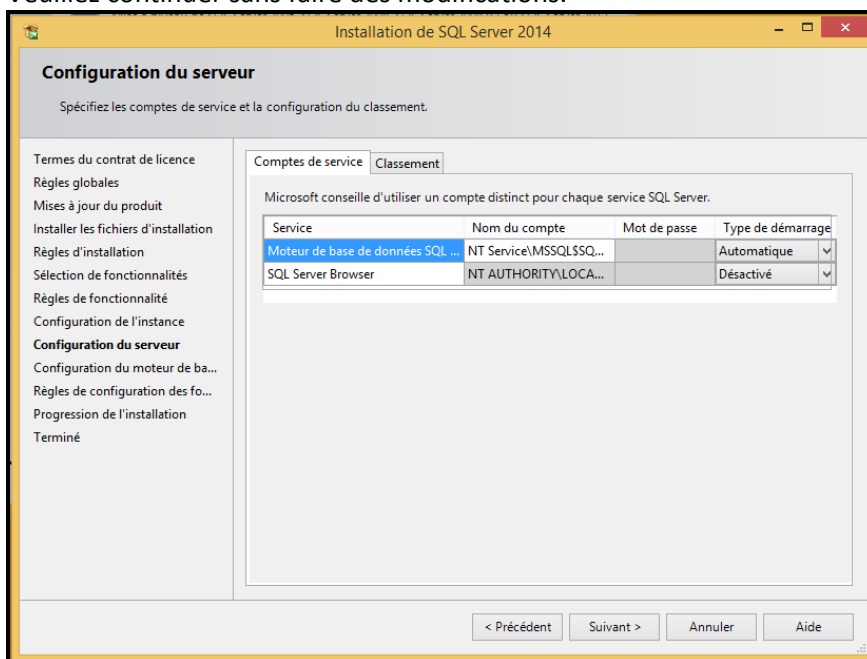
Veuillez continuer sans faire des modifications.

Installation de SQL Server 2014

Configuration du serveur

Spécifiez les comptes de service et la configuration du classement.

Termes du contrat de licence
Règles globales
Mises à jour du produit
Installer les fichiers d'installation
Règles d'installation
Sélection de fonctionnalités
Règles de fonctionnalité
Configuration de l'instance
Configuration du serveur
Configuration du moteur de ba...
Règles de configuration des fo...
Progression de l'installation
Terminé

Comptes de service | Classement

Microsoft conseille d'utiliser un compte distinct pour chaque service SQL Server.

| Service | Nom du compte | Mot de passe | Type de démarrage |
|---|---|---|---|
| Moteur de base de données SQL ... | NT Service\MSSQL$SQ... | | Automatique |
| SQL Server Browser | NT AUTHORITY\LOCA... | | Désactivé |

< Précédent | Suivant > | Annuler | Aide